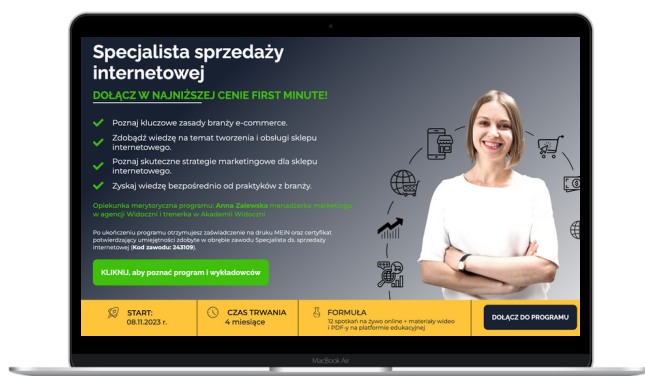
Specjalista sprzedaży internetowej

DOŁĄCZ W NAJNIŻSZEJ CENIE FIRST MINUTE!

Poznaj kluczowe zasady branży e-commerce.

Zdobądź wiedzę na temat tworzenia i obsługi sklepu internetowego.

Poznaj skuteczne strategie marketingowe dla sklepu internetowego.

Zyskaj wiedzę bezpośrednio od praktyków z branży.

Opiekunka merytoryczna programu: Anna Zalewska menadżerka marketingu w agencji Widoczni i trenerka w Akademii Widoczni

Po ukończeniu programu otrzymujesz zaświadczenie na druku MEiN oraz certyfikat potwierdzający umiejętności zdobyte w obrębie zawodu Specjalista ds. sprzedaży internetowej (Kod zawodu: 243109)

KLIKNIJ, aby poznać program i wykładowców

START: 08.11.2023 r.

CZAS TRWANIA 4 miesiące

FORMUŁA 12 spotkań na żywo online + materiały wideo i PDF-y na platformie edukacyjnej

DOŁĄCZ DO PROGRAMU

MacBook Air